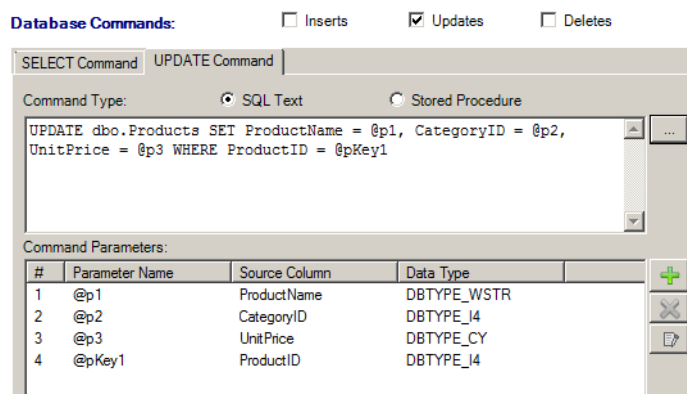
Database Commands: Inserts Updates Deletes

SELECT Command UPDATE Command

Command Type: SQL Text Stored Procedure

UPDATE dbo.Products SET ProductName = @p1, CategoryID = @p2, UnitPrice = @p3 WHERE ProductID = @pKey1

...

Command Parameters:

| # | Parameter Name | Source Column | Data Type |
|---|---|---|---|
| 1 | @p1 | ProductName | DBTYPE_WSTR |
| 2 | @p2 | CategoryID | DBTYPE_I4 |
| 3 | @p3 | UnitPrice | DBTYPE_CY |
| 4 | @pKey1 | ProductID | DBTYPE_I4 |